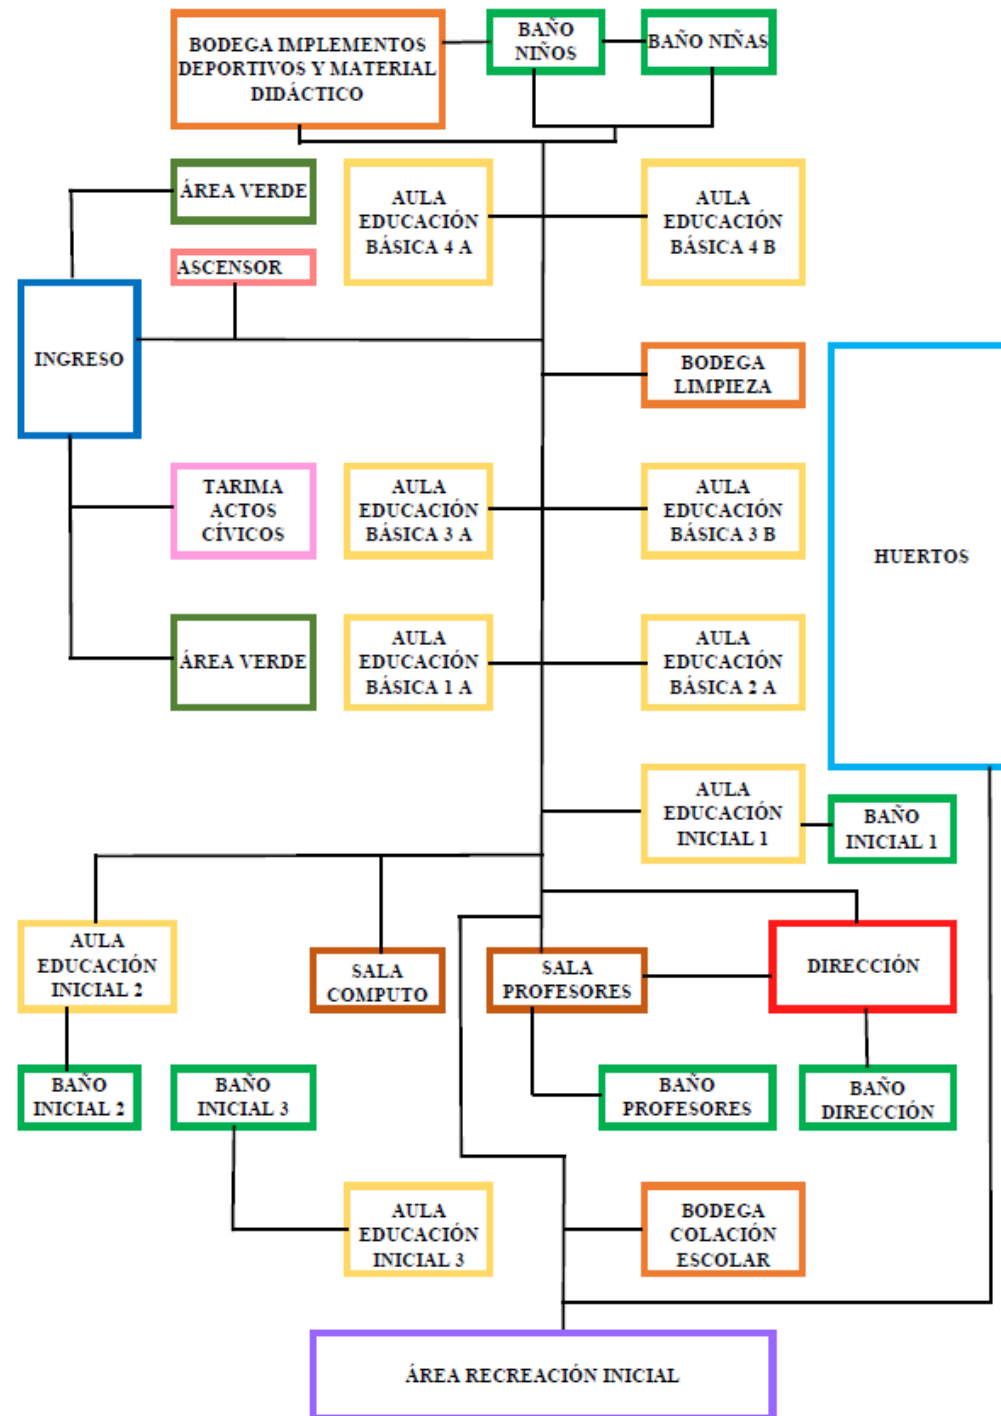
BODEGA IMPLEMENTOS DEPORTIVOS Y MATERIAL DIDÁCTICO

BAÑO NIÑOS

BAÑO NIÑAS

ÁREA VERDE

AULA EDUCACIÓN BÁSICA 4 A

AULA EDUCACIÓN BÁSICA 4 B

ASCENSOR

INGRESO

BODEGA LIMPIEZA

HUERTOS

TARIMA ACTOS CÍVICOS

AULA EDUCACIÓN BÁSICA 3 A

AULA EDUCACIÓN BÁSICA 3 B

ÁREA VERDE

AULA EDUCACIÓN BÁSICA 1 A

AULA EDUCACIÓN BÁSICA 2 A

AULA EDUCACIÓN INICIAL 1

BAÑO INICIAL 1

AULA EDUCACIÓN INICIAL 2

SALA COMPUTO

SALA PROFESORES

DIRECCIÓN

BAÑO INICIAL 2

BAÑO INICIAL 3

BAÑO PROFESORES

BAÑO DIRECCIÓN

AULA EDUCACIÓN INICIAL 3

BODEGA COLACIÓN ESCOLAR

ÁREA RECREACIÓN INICIAL